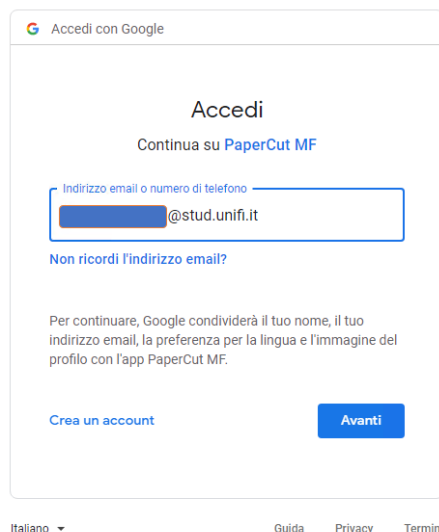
G Accedi con Google

Accedi

Continua su PaperCut MF

Indirizzo email o numero di telefono

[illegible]@stud.unifi.it

Non ricordi l'indirizzo email?

Per continuare, Google condividerà il tuo nome, il tuo indirizzo email, la preferenza per la lingua e l'immagine del profilo con l'app PaperCut MF.

Crea un account

Avanti

Italiano

Guida

Privacy

Termin